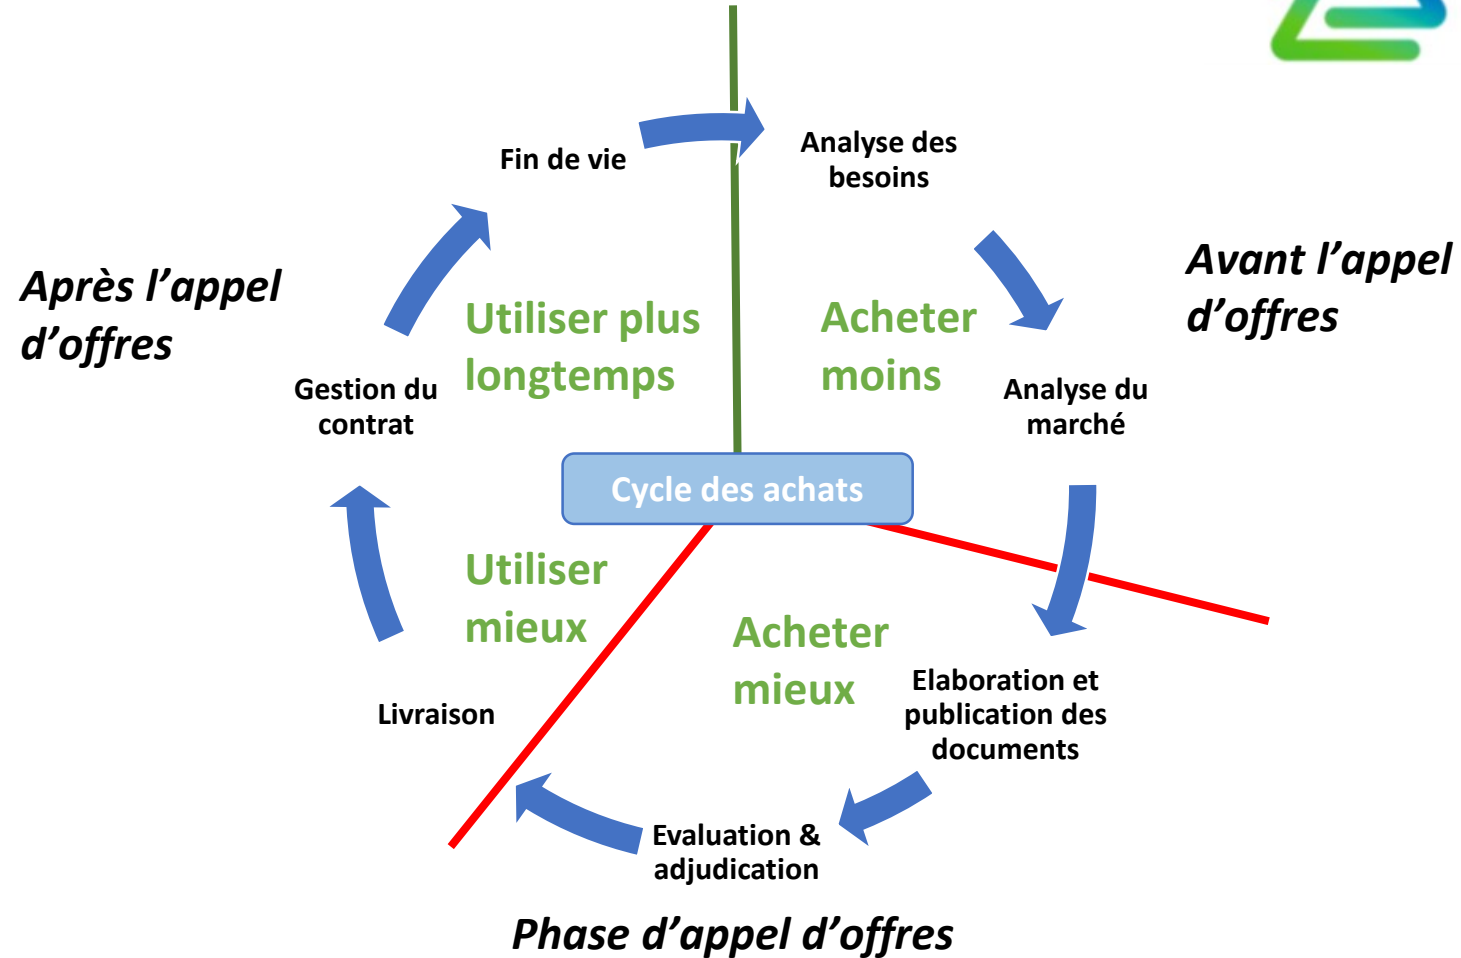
Fin de vie

Analyse des besoins

Avant l’appel d’offres

Après l’appel d’offres

Utiliser plus longtemps

Acheter moins

Gestion du contrat

Analyse du marché

Cycle des achats

Utiliser mieux

Acheter mieux

Elaboration et publication des documents

Livraison

Evaluation & adjudication

Phase d’appel d’offres